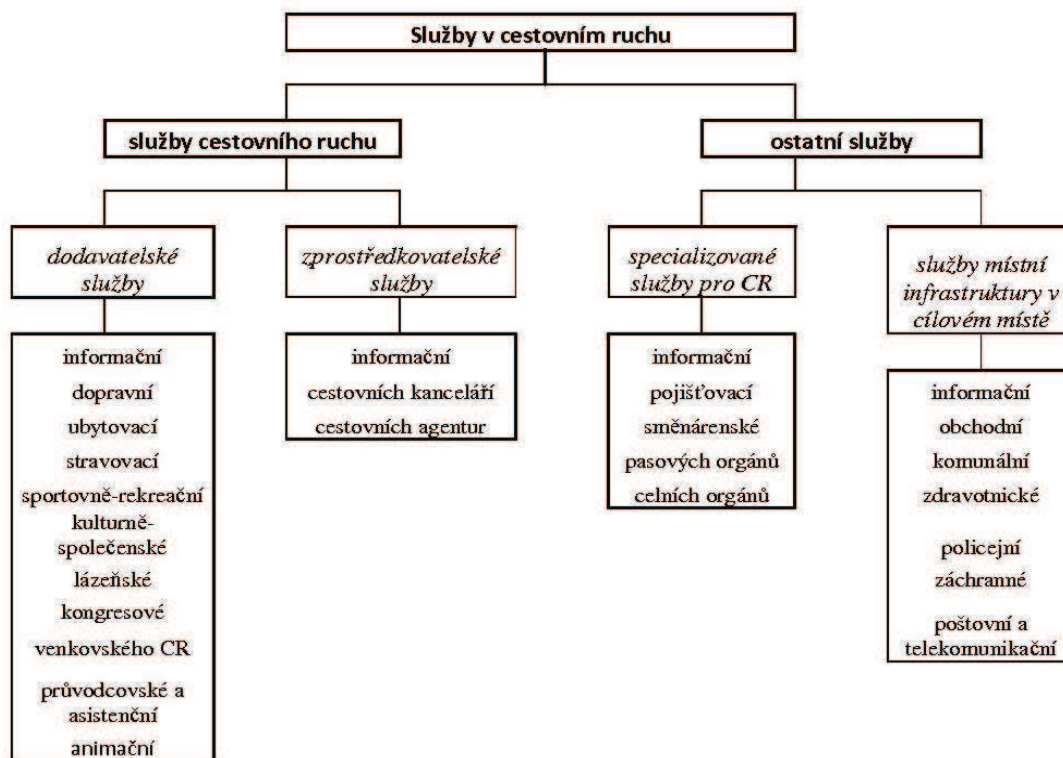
Služby v cestovním ruchu

služby cestovního ruchu

ostatní služby

dodavatelské služby

zprostředkovatelské služby

specializované služby pro CR

služby místní infrastruktury v cílovém místě

informační
dopravní
ubytovací
stravovací
sportovně-rekreační
kulturně-společenské
lázeňské
kongresové
venkovského CR
průvodcovské a asistenční
animační

informační
cestovních kanceláří
cestovních agentur

informační
pojišťovací
směnárenské
pasových orgánů
celních orgánů

informační
obchodní
komunální
zdravotnické
policejní
záchranné
poštovní a telekomunikační